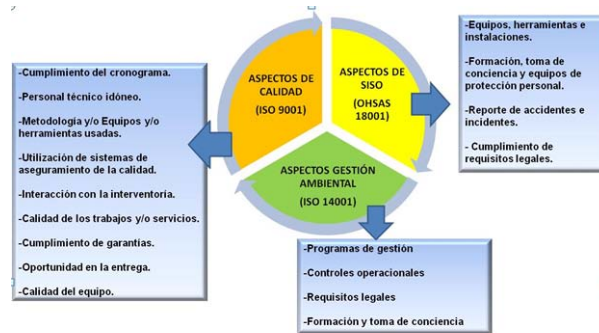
ASPECTOS DE CALIDAD
(ISO 9001)

ASPECTOS DE SISO
(OHSAS 18001)

ASPECTOS GESTIÓN AMBIENTAL
(ISO 14001)

-Cumplimiento del cronograma.

-Personal técnico idóneo.

-Metodología y/o Equipos y/o herramientas usadas.

-Utilización de sistemas de aseguramiento de la calidad.

-Interacción con la interventoría.

-Calidad de los trabajos y/o servicios.

-Cumplimiento de garantías.

-Oportunidad en la entrega.

-Calidad del equipo.

-Equipos, herramientas e instalaciones.

-Formación, toma de conciencia y equipos de protección personal.

-Reporte de accidentes e incidentes.

- Cumplimiento de requisitos legales.

-Programas de gestión

-Controles operacionales

-Requisitos legales

-Formación y toma de conciencia